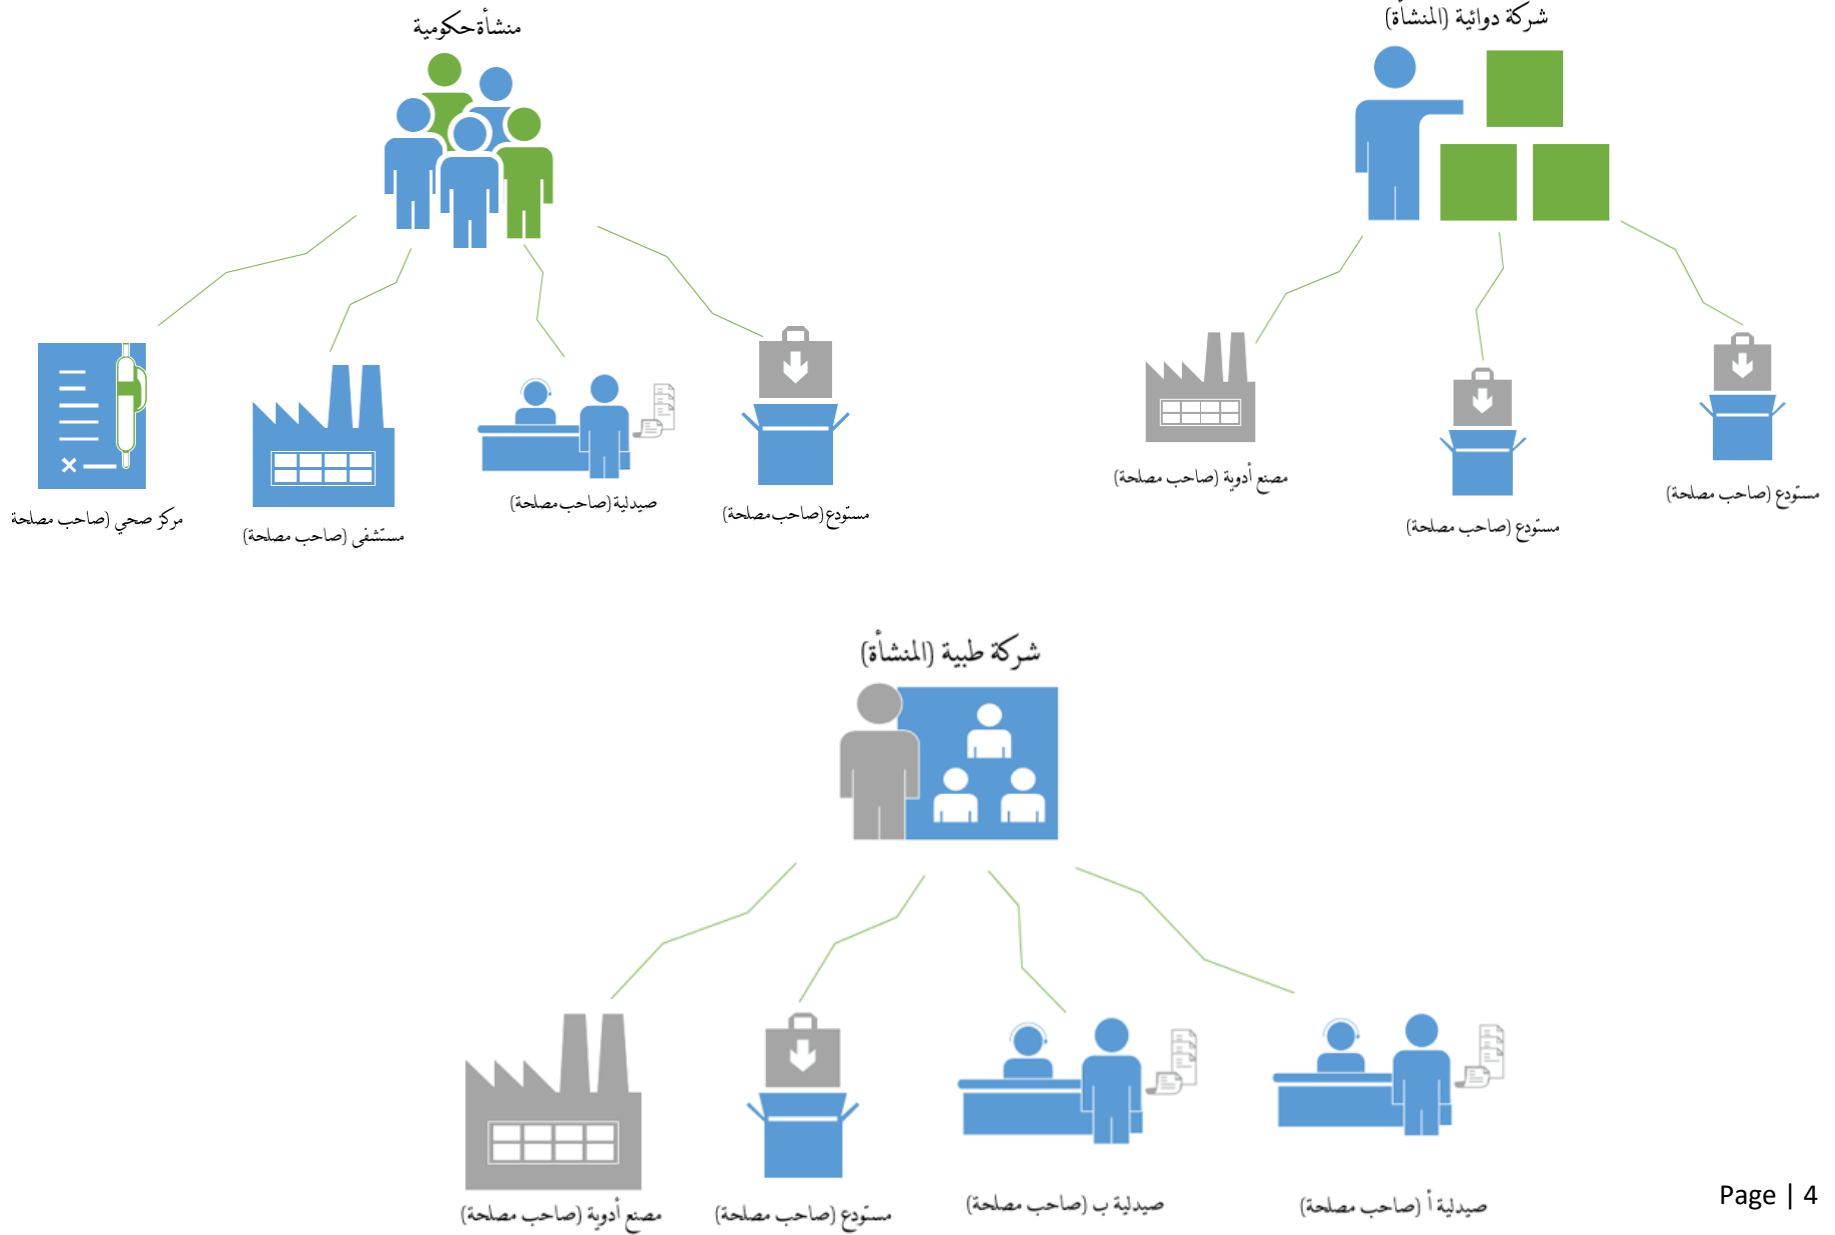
منشأة حكومية

مركز صحي (صاحب مصلحة

مستشفى (صاحب مصلحة

صيدلية (صاحب مصلحة

مستودع (صاحب مصلحة

شركة دوائية (المنشأة)

مصنع أدوية (صاحب مصلحة

مستودع (صاحب مصلحة

مستودع (صاحب مصلحة

شركة طبية (المنشأة)

مصنع أدوية (صاحب مصلحة

مستودع (صاحب مصلحة

صيدلية ب (صاحب مصلحة

صيدلية أ (صاحب مصلحة

Page | 4